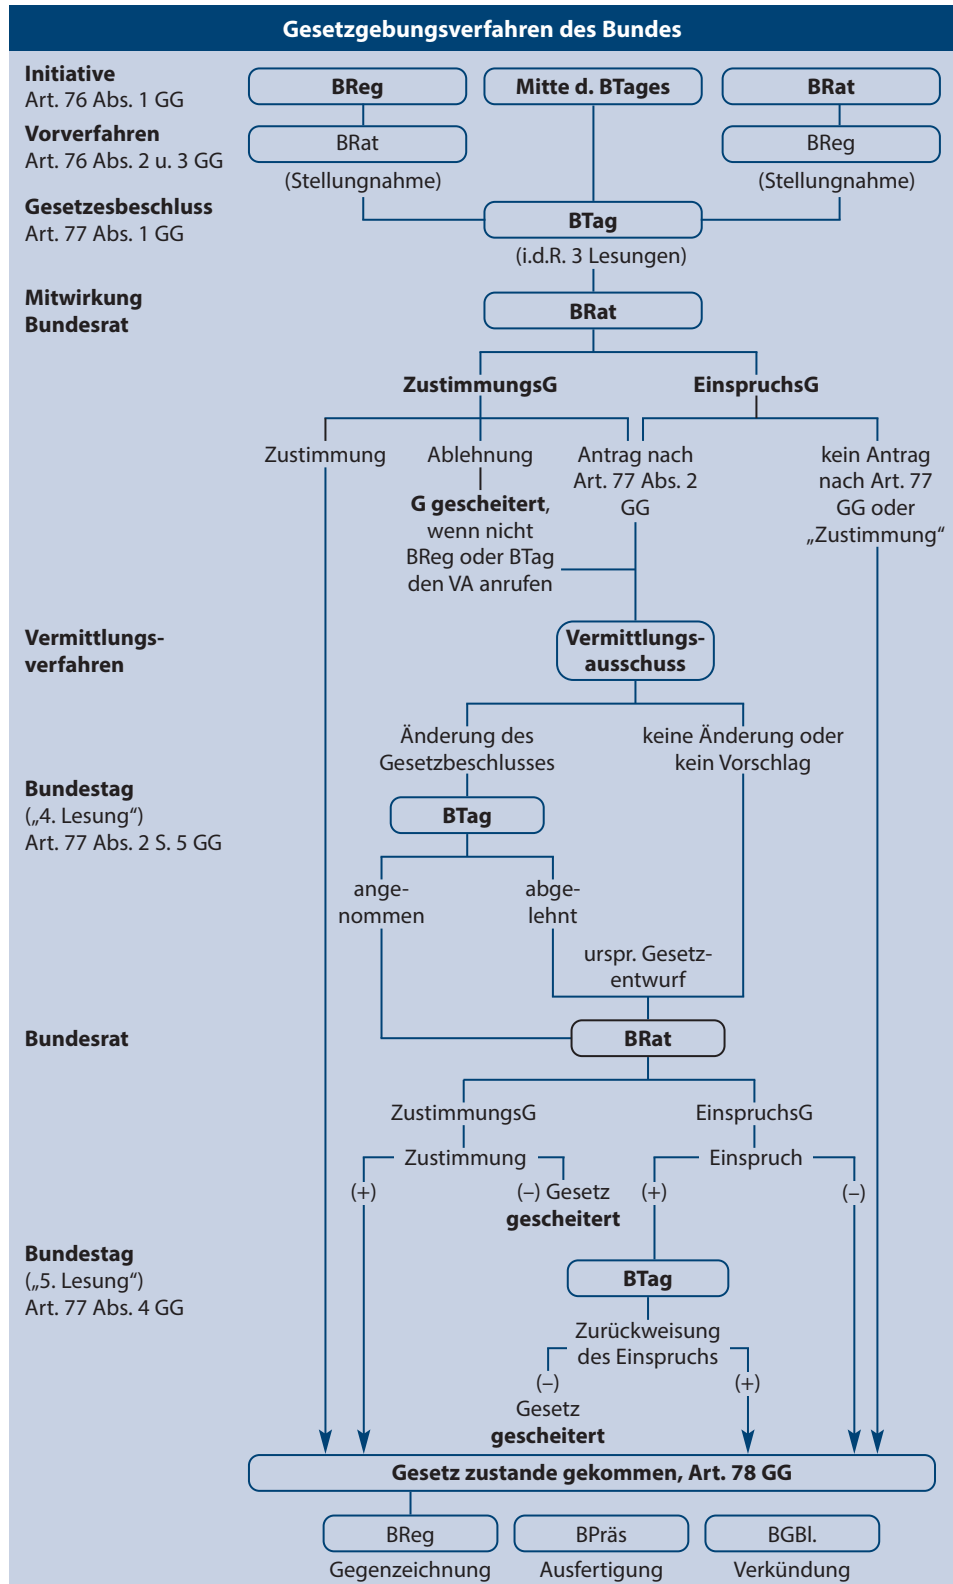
Gesetzgebungsverfahren des Bundes

Initiative
Art. 76 Abs. 1 GG

BReg | Mitte d. BTages | BRat

Vorverfahren
Art. 76 Abs. 2 u. 3 GG

BRat
(Stellungnahme)

BReg
(Stellungnahme)

Gesetzesbeschluss
Art. 77 Abs. 1 GG

BTag
(i.d.R. 3 Lesungen)

Mitwirkung
Bundesrat

BRat

ZustimmungsG

EinspruchsG

Zustimmung

Ablehnung

**G gescheitert**, wenn nicht BReg oder BTag den VA anrufen

Antrag nach Art. 77 Abs. 2 GG

kein Antrag nach Art. 77 GG oder „Zustimmung"

Vermittlungsverfahren

Vermittlungsausschuss

Änderung des Gesetzbeschlusses

keine Änderung oder kein Vorschlag

Bundestag
(„4. Lesung")
Art. 77 Abs. 2 S. 5 GG

BTag

angenommen

abgelehnt

urspr. Gesetzentwurf

Bundesrat

BRat

ZustimmungsG

EinspruchsG

Zustimmung

(+)

(–) Gesetz **gescheitert**

Einspruch

(+)

(–)

Bundestag
(„5. Lesung")
Art. 77 Abs. 4 GG

BTag

Zurückweisung des Einspruchs

(–)
Gesetz
**gescheitert**

(+)

Gesetz zustande gekommen, Art. 78 GG

BReg
Gegenzeichnung

BPräs
Ausfertigung

BGBl.
Verkündung